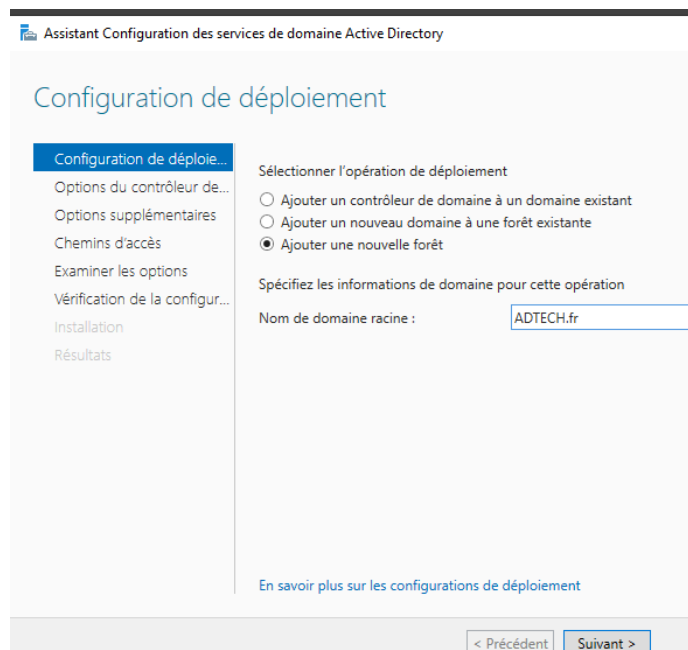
Assistant Configuration des services de domaine Active Directory

Configuration de déploiement

Configuration de déploie...
Options du contrôleur de...
Options supplémentaires
Chemins d'accès
Examiner les options
Vérification de la configur...
Installation
Résultats

Sélectionner l'opération de déploiement

Ajouter un contrôleur de domaine à un domaine existant
Ajouter un nouveau domaine à une forêt existante
Ajouter une nouvelle forêt

Spécifiez les informations de domaine pour cette opération

Nom de domaine racine : ADTECH.fr

En savoir plus sur les configurations de déploiement

< Précédent
Suivant >